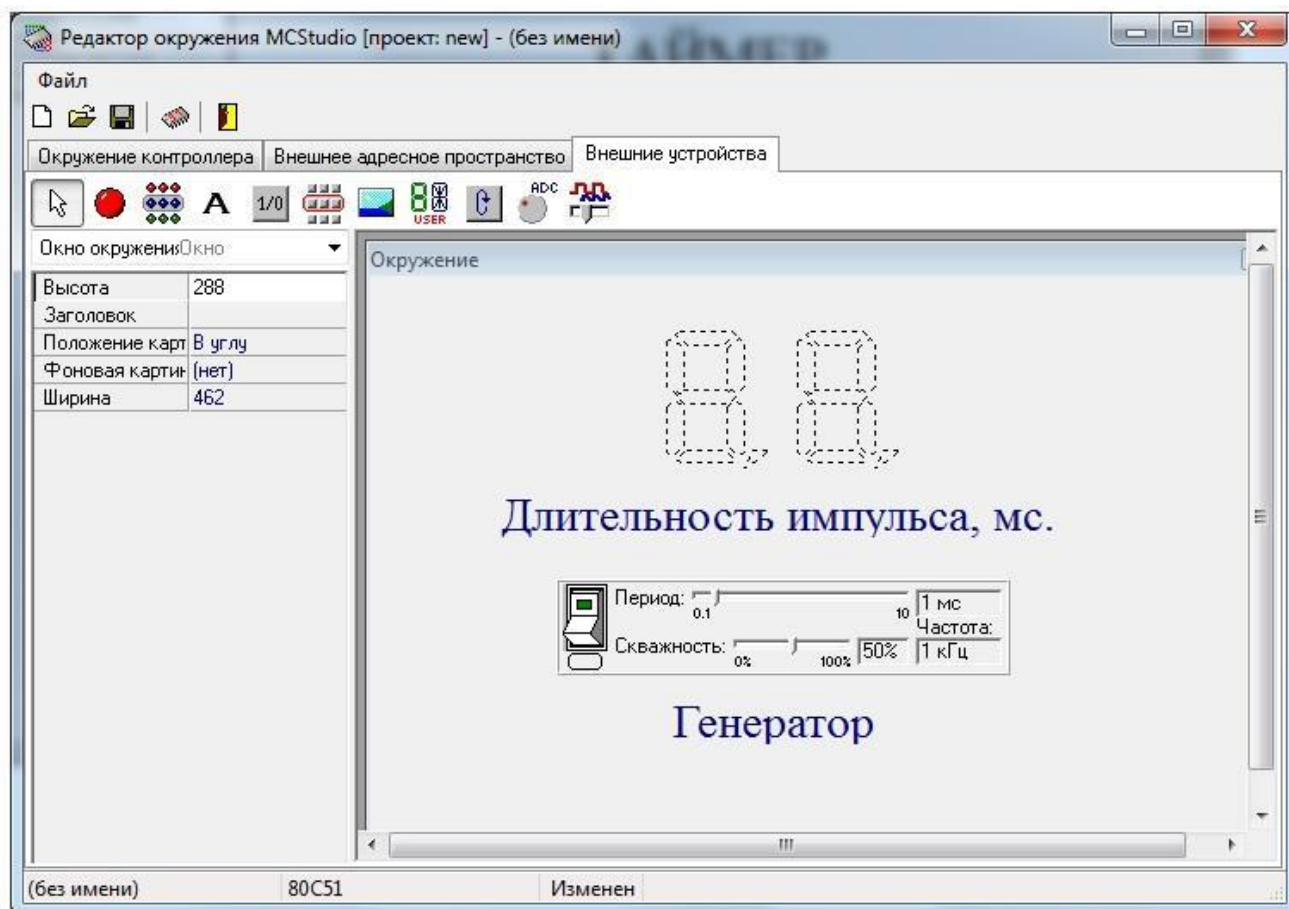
Редактор окружения MCStudio [проект: new] - (без имени)

Файл

Окружение контроллера | Внешнее адресное пространство | Внешние устройства

A 1/0 USER ADC

Окно окруженияОкно

| | |
|---|---|
| Высота | 288 |
| Заголовок | |
| Положение карт | В углу |
| Фоновая картин | (нет) |
| Ширина | 462 |

Окружение

Длительность импульса, мс.

Период: 0.1 10 1 мс
Частота:
Скважность: 0% 100% 50% 1 кГц

Генератор

(без имени) 80C51 Изменен